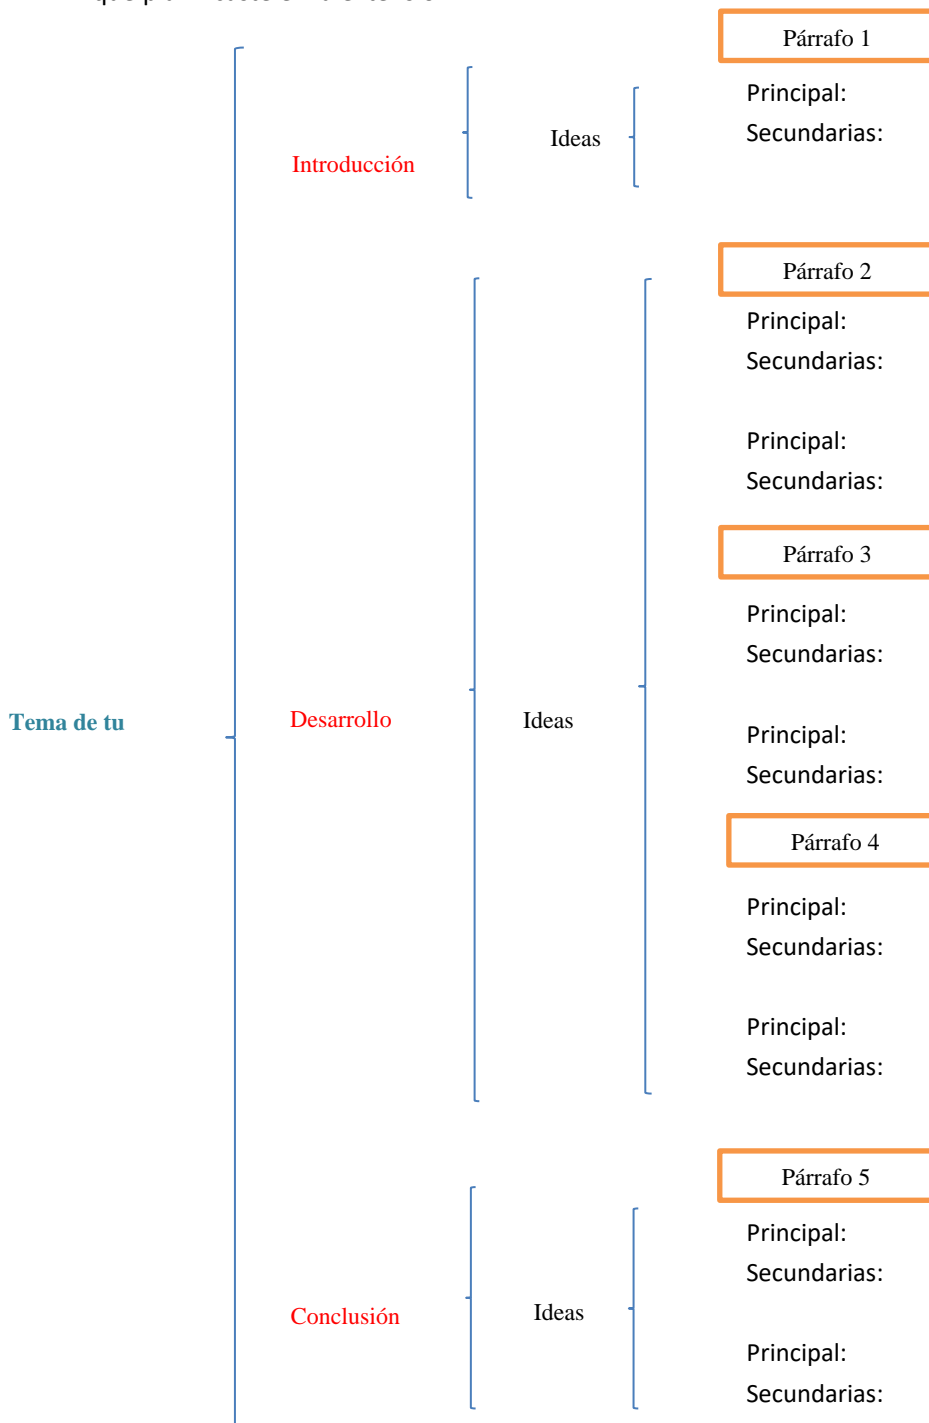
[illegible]

Tema de tu

Introducción

Ideas

Párrafo 1

Principal:

Secundarias:

Desarrollo

Ideas

Párrafo 2

Principal:

Secundarias:

Principal:

Secundarias:

Párrafo 3

Principal:

Secundarias:

Principal:

Secundarias:

Párrafo 4

Principal:

Secundarias:

Principal:

Secundarias:

Conclusión

Ideas

Párrafo 5

Principal:

Secundarias:

Principal:

Secundarias: